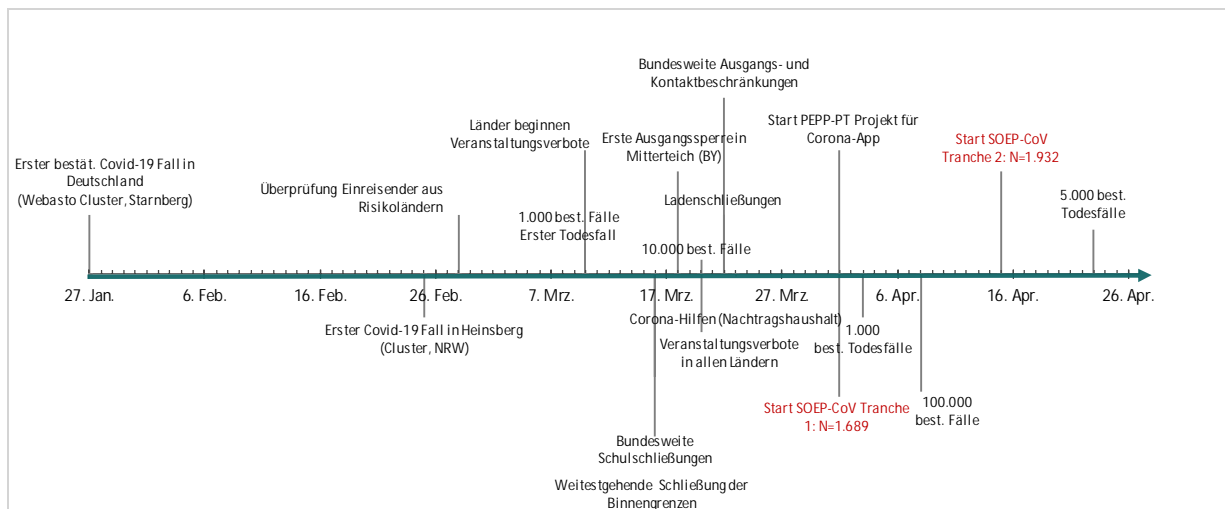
Bundesweite Ausgangs- und Kontaktbeschränkungen

Start PEPP-PT Projekt für Corona-App

Länder beginnen Veranstaltungsverbote

Erste Ausgangssperre in Mitterteich (BY)

Start SOEP-CoV Tranche 2: N=1.932

Erster bestät. Covid-19 Fall in Deutschland (Webasto Cluster, Starnberg)

Überprüfung Einreisender aus Risikoländern

Ladenschließungen

1.000 best. Fälle
Erster Todesfall

5.000 best. Todesfälle

10.000 best. Fälle

27. Jan.
6. Feb.
16. Feb.
26. Feb.
7. Mrz.
17. Mrz.
27. Mrz.
6. Apr.
16. Apr.
26. Apr.

Erster Covid-19 Fall in Heinsberg (Cluster, NRW)

Corona-Hilfen (Nachtragshaushalt)

1.000 best. Todesfälle

Veranstaltungsverbote in allen Ländern

100.000 best. Fälle

Start SOEP-CoV Tranche 1: N=1.689

Bundesweite Schulschließungen

Weitestgehende Schließung der Binnengrenzen